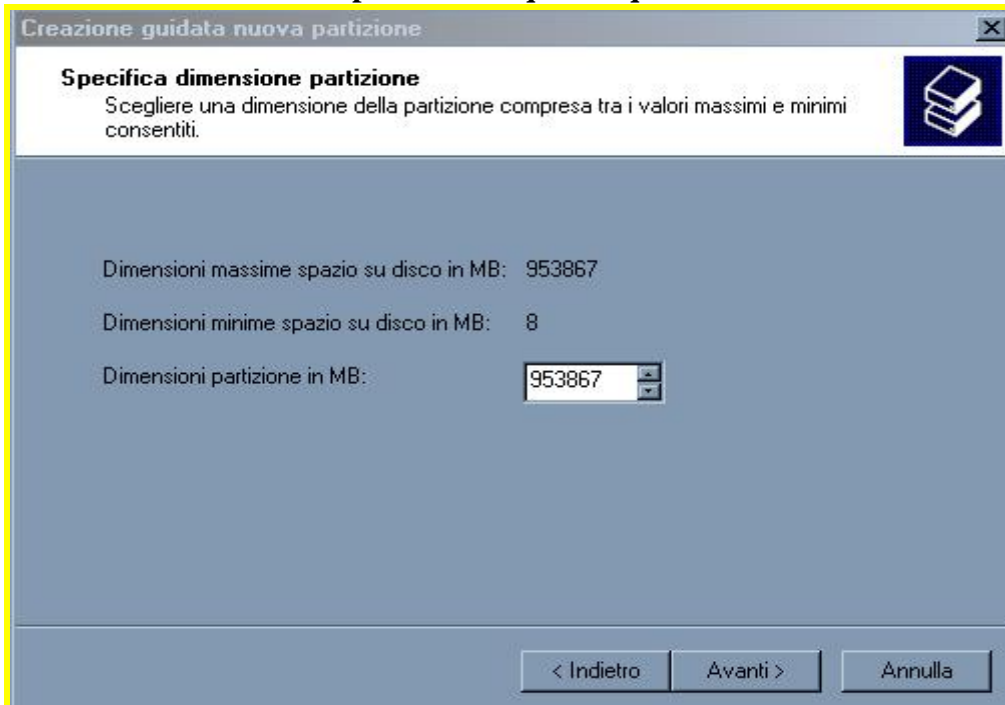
Creazione guidata nuova partizione

Specifica dimensione partizione
Scegliere una dimensione della partizione compresa tra i valori massimi e minimi consentiti.

Dimensioni massime spazio su disco in MB: 953867

Dimensioni minime spazio su disco in MB: 8

Dimensioni partizione in MB: 953867

< Indietro Avanti > Annulla